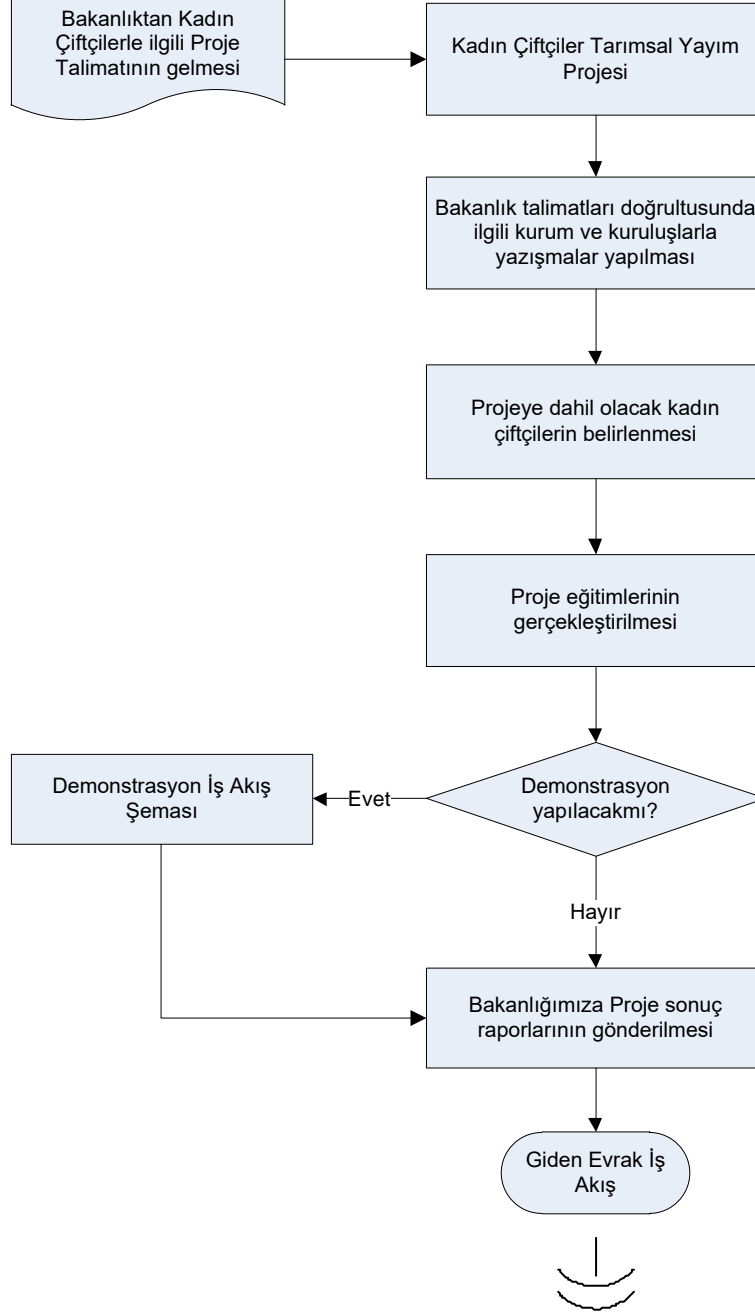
Bakanlıktan Kadın Çiftçilerle ilgili Proje Talimatının gelmesi

Kadın Çiftçiler Tarımsal Yayım Projesi

Bakanlık talimatları doğrultusunda ilgili kurum ve kuruluşlarla yazışmalar yapılması

Projeye dahil olacak kadın çiftçilerin belirlenmesi

Proje eğitimlerinin gerçekleştirilmesi

Demonstrasyon yapılacakmı?

Evet

Demonstrasyon İş Akış Şeması

Hayır

Bakanlığımıza Proje sonuç raporlarının gönderilmesi

Giden Evrak İş Akış